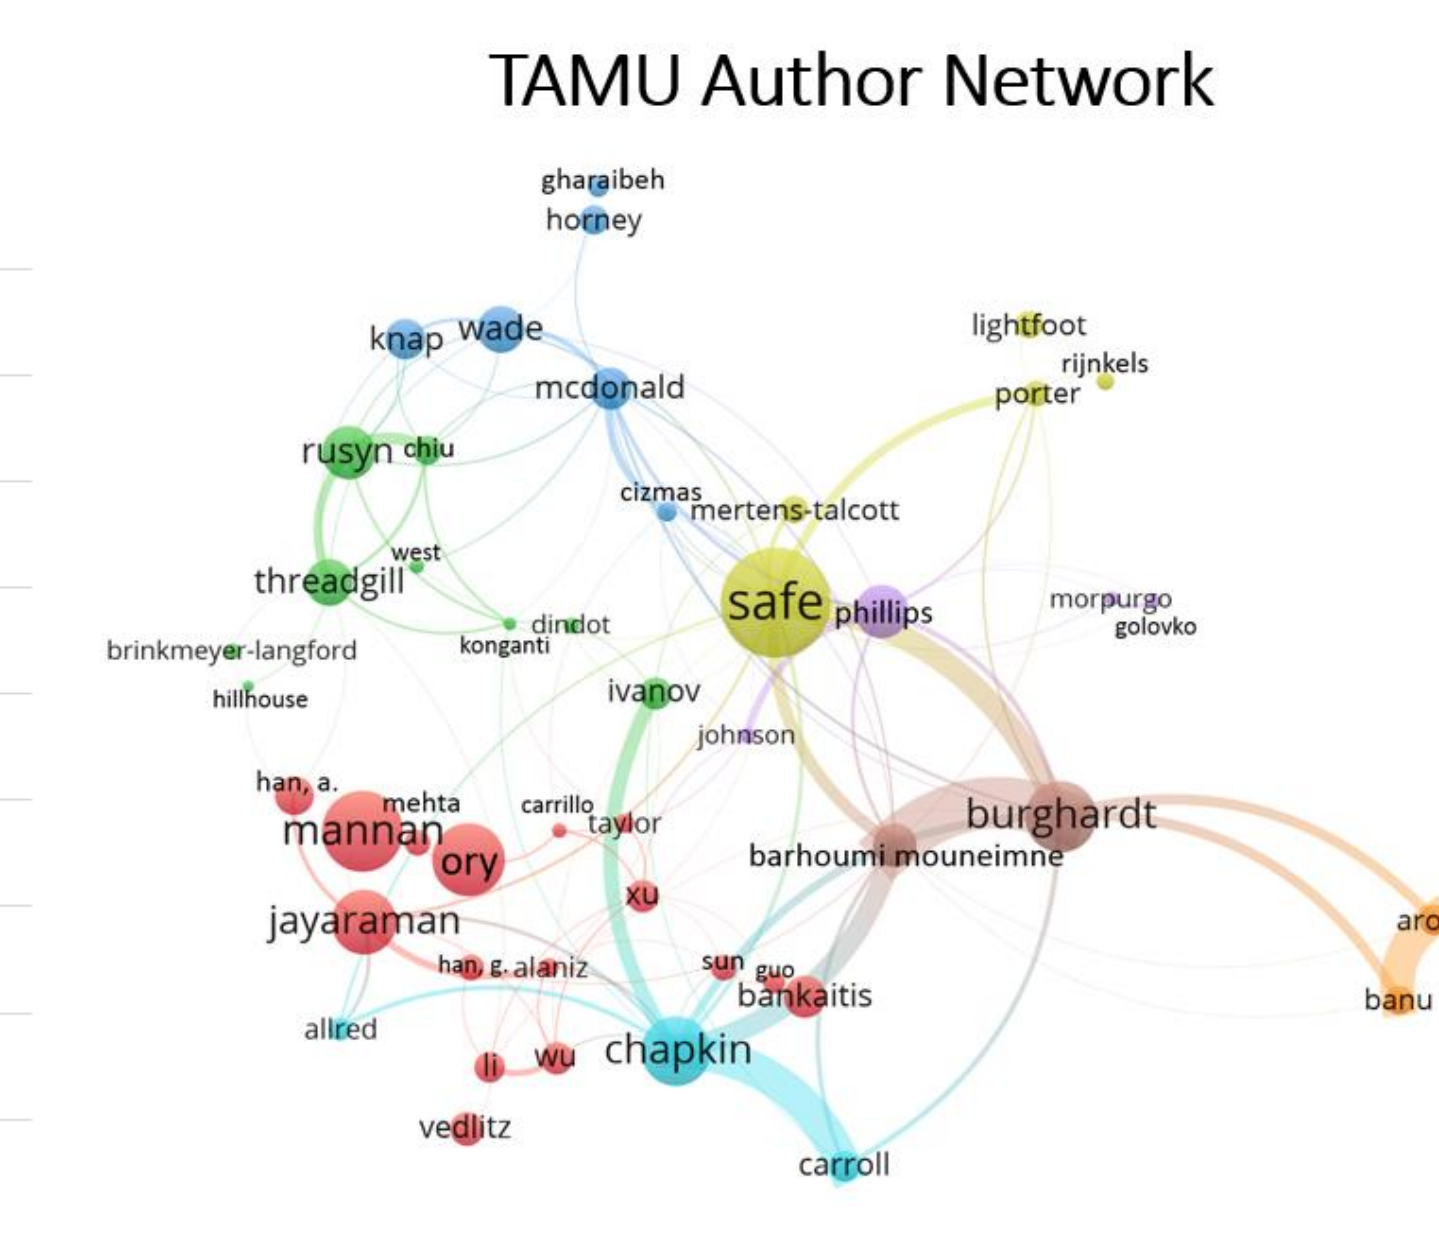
TAMU Author Network

gharaibeh
horney
knap
wade
mcdonald
lightfoot
rijnkels
porter
rusyn
chiu
cizmas
mertens-talcott
west
threadgill
safe
phillips
morpurgo
golovko
dindot
konganti
brinkmeyer-langford
hillhouse
ivanov
johnson
han, a.
mehta
carrillo
taylor
mannan
ory
burghardt
barhoumi mouneimne
xu
jayaraman
han, g.
alaniz
sun
guo
bankaitis
aro
banu
allred
li
wu
chapkin
vedlitz
carroll